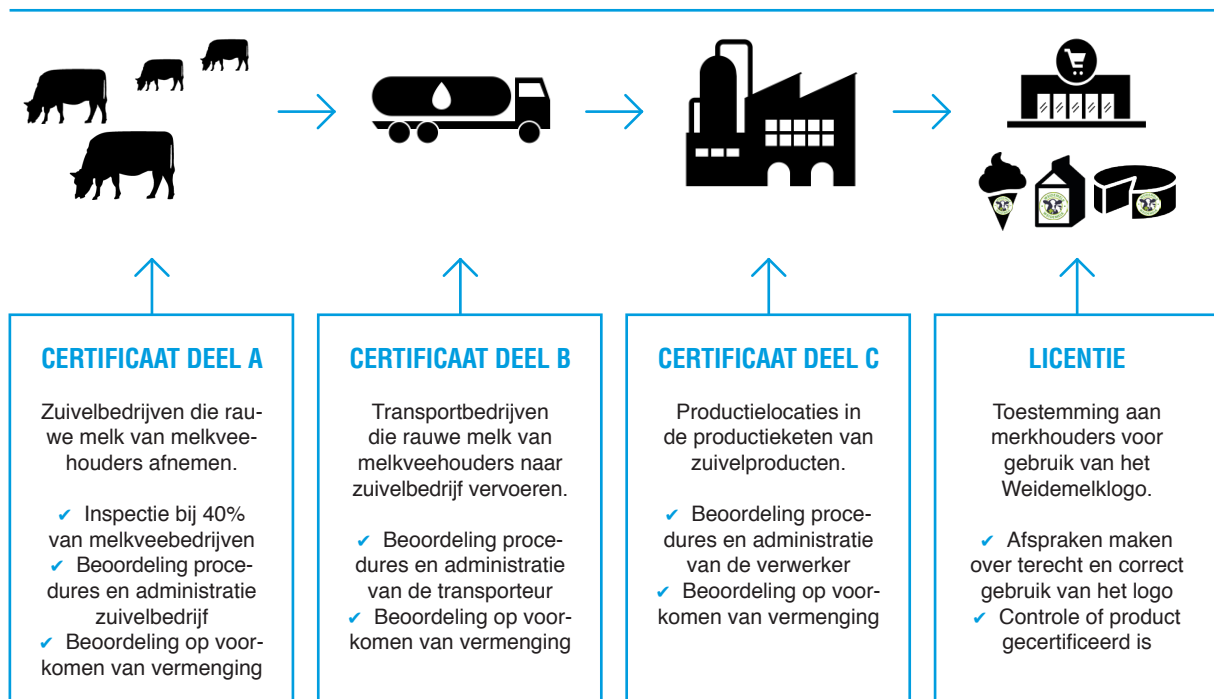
CERTIFICAAT DEEL A

Zuivelbedrijven die rauwe melk van melkveehouders afnemen.

✔ Inspectie bij 40% van melkveebedrijven
✔ Beoordeling procedures en administratie zuivelbedrijf
✔ Beoordeling op voorkomen van vermenging

CERTIFICAAT DEEL B

Transportbedrijven die rauwe melk van melkveehouders naar zuivelbedrijf vervoeren.

✔ Beoordeling procedures en administratie van de transporteur
✔ Beoordeling op voorkomen van vermenging

CERTIFICAAT DEEL C

Productielocaties in de productieketen van zuivelproducten.

✔ Beoordeling procedures en administratie van de verwerker
✔ Beoordeling op voorkomen van vermenging

LICENTIE

Toestemming aan merkhouders voor gebruik van het Weidemelklogo.

✔ Afspraken maken over terecht en correct gebruik van het logo
✔ Controle of product gecertificeerd is